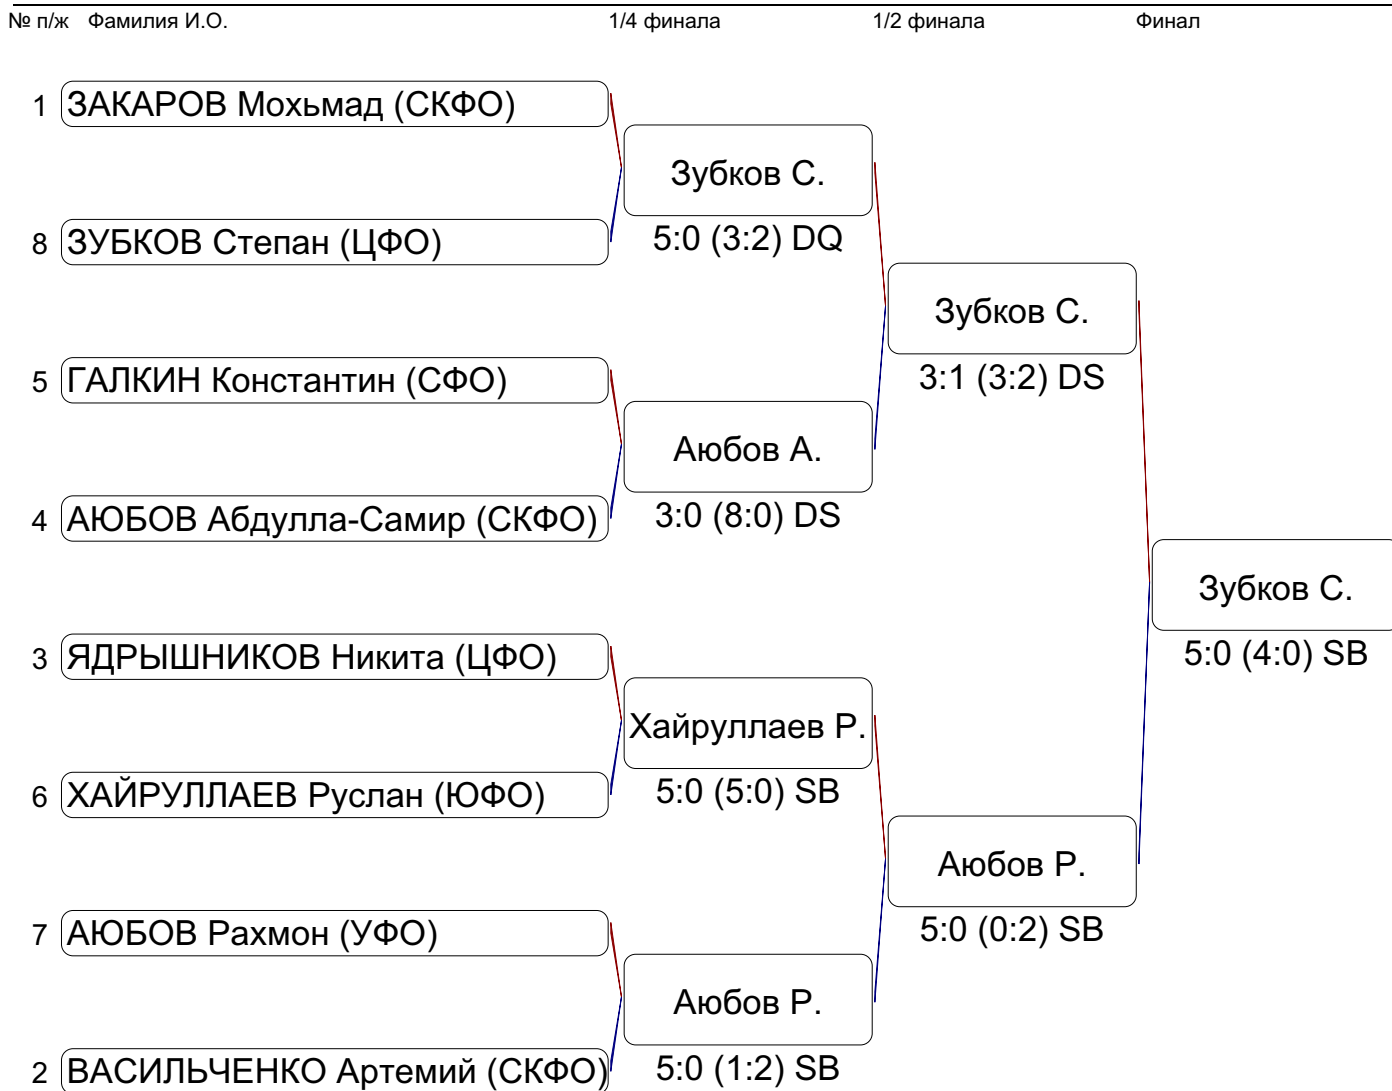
№ п/ж Фамилия И.О. 1/4 финала 1/2 финала Финал

1 ЗАКАРОВ Мохьмад (СКФО)

Зубков С.
5:0 (3:2) DQ

8 ЗУБКОВ Степан (ЦФО)

Зубков С.
3:1 (3:2) DS

5 ГАЛКИН Константин (СФО)

Аюбов А.
3:0 (8:0) DS

4 АЮБОВ Абдулла-Самир (СКФО)

Зубков С.
5:0 (4:0) SB

3 ЯДРЫШНИКОВ Никита (ЦФО)

Хайруллаев Р.
5:0 (5:0) SB

6 ХАЙРУЛЛАЕВ Руслан (ЮФО)

Аюбов Р.
5:0 (0:2) SB

7 АЮБОВ Рахмон (УФО)

Аюбов Р.
5:0 (1:2) SB

2 ВАСИЛЬЧЕНКО Артемий (СКФО)